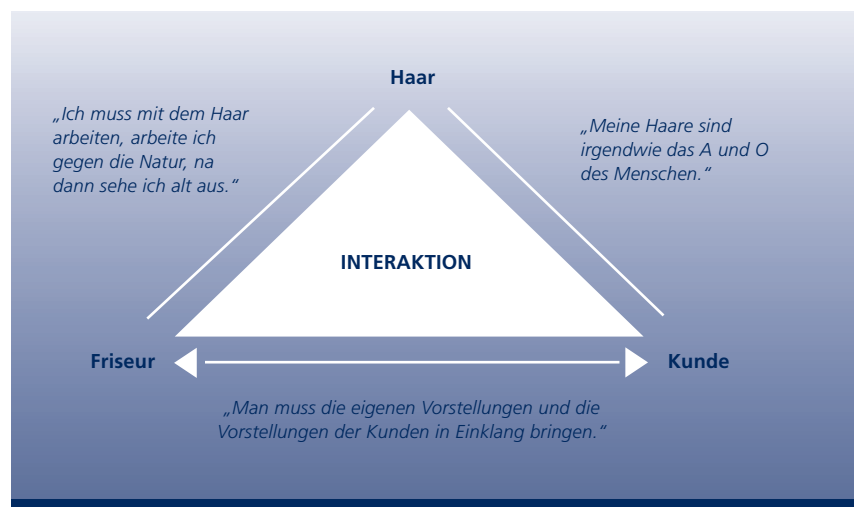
Haar

„Ich muss mit dem Haar arbeiten, arbeite ich gegen die Natur, na dann sehe ich alt aus.“

„Meine Haare sind irgendwie das A und O des Menschen.“

INTERAKTION

Friseur

Kunde

„Man muss die eigenen Vorstellungen und die Vorstellungen der Kunden in Einklang bringen.“